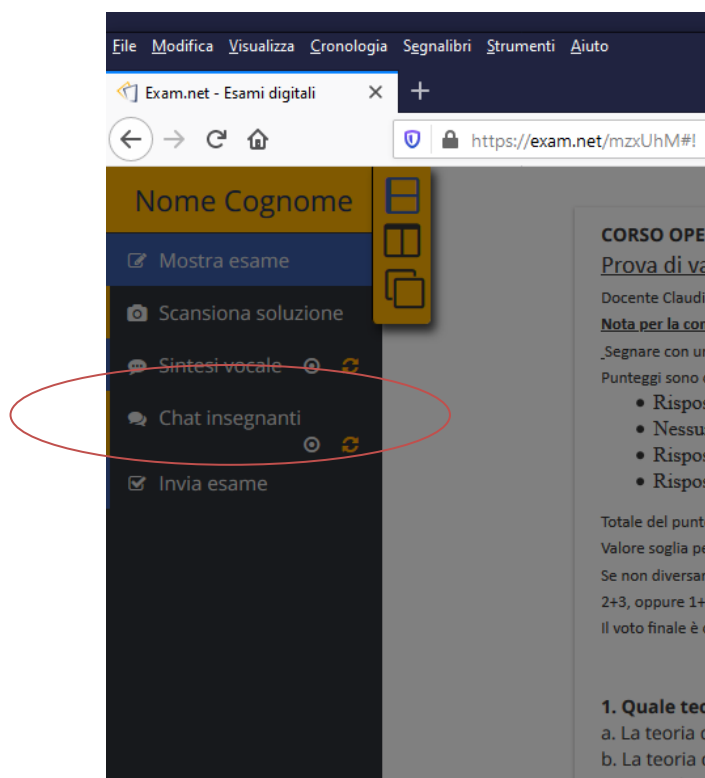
File Modifica Visualizza Cronologia Segnalibri Strumenti Aiuto

Exam.net - Esami digitali ×

+

https://exam.net/mzxUhM#!

Nome Cognome

Mostra esame

Scansiona soluzione

Sintesi vocale

Chat insegnanti

Invia esame

CORSO OPE

Prova di va

Docente Claudi

Nota per la co

Segnare con u

Punteggi sono

• Rispo
• Nessu
• Rispo
• Rispo

Totale del punt

Valore soglia p

Se non diversa

2+3, oppure 1+

Il voto finale è

1. Quale te

a. La teoria

b. La teoria